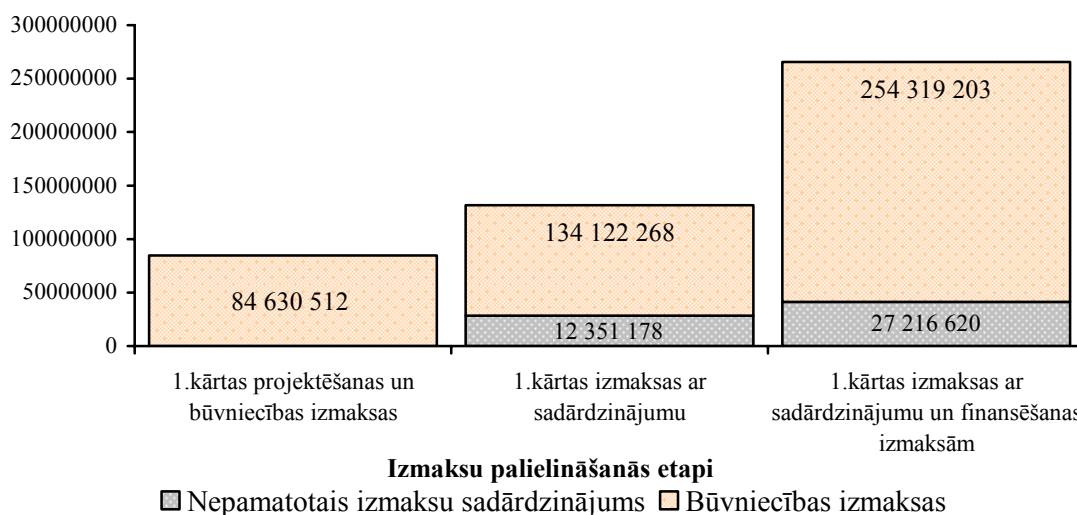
300000000
250000000
200000000
150000000
100000000
50000000
0

84 630 512
134 122 268
12 351 178
254 319 203
27 216 620

1.kārtas projektēšanas un būvniecības izmaksas
1.kārtas izmaksas ar sadārdzinājumu
1.kārtas izmaksas ar sadārdzinājumu un finansēšanas izmaksām

Izmaksu palielināšanās etapi

Nepamatotais izmaksu sadārdzinājums Būvniecības izmaksas